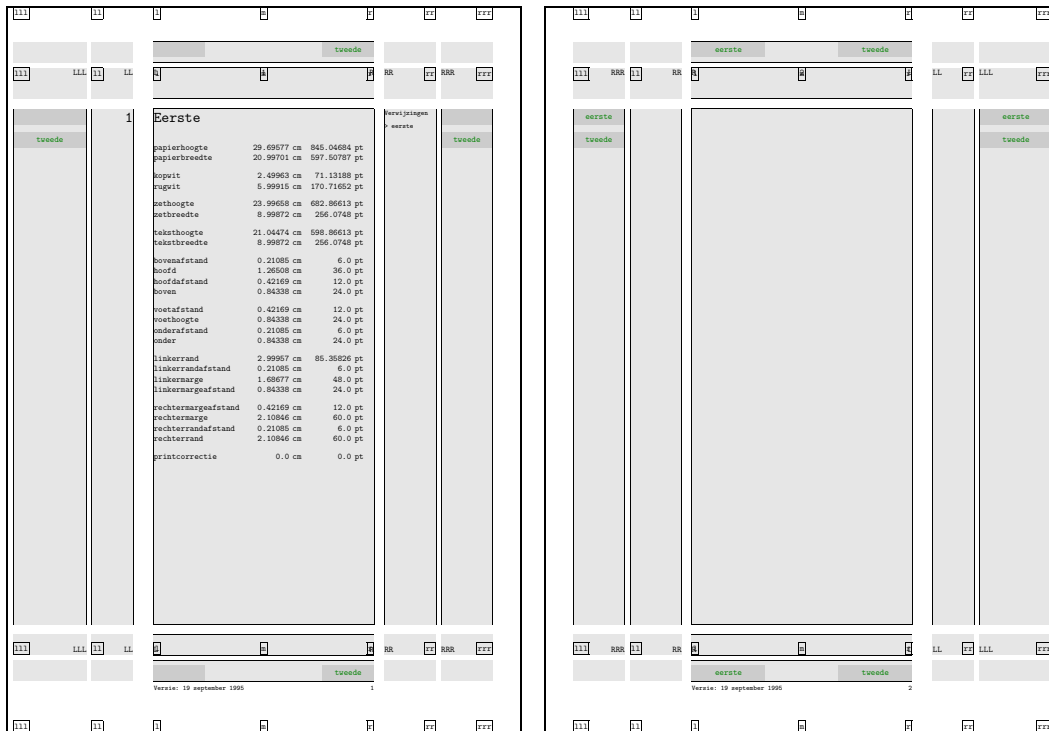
lll ll l m r rr rrr

tweede

lll LLL ll LL l m r RR rr RRR rrr

tweede

1 Eerste

| | | |
|---|---|---|
| papierhoogte | 29.69577 cm | 845.04684 pt |
| papierbreedte | 20.99701 cm | 597.50787 pt |
| kopwit | 2.49963 cm | 71.13188 pt |
| rugwit | 5.99915 cm | 170.71652 pt |
| zethoogte | 23.99658 cm | 682.86613 pt |
| zetbreedte | 8.99872 cm | 256.0748 pt |
| teksthoogte | 21.04474 cm | 598.86613 pt |
| tekstbreedte | 8.99872 cm | 256.0748 pt |
| bovenafstand | 0.21085 cm | 6.0 pt |
| hoofd | 1.26508 cm | 36.0 pt |
| hoofdafstand | 0.42169 cm | 12.0 pt |
| boven | 0.84338 cm | 24.0 pt |
| voetafstand | 0.42169 cm | 12.0 pt |
| voethoogte | 0.84338 cm | 24.0 pt |
| onderafstand | 0.21085 cm | 6.0 pt |
| onder | 0.84338 cm | 24.0 pt |
| linkerrand | 2.99957 cm | 85.35826 pt |
| linkerrandafstand | 0.21085 cm | 6.0 pt |
| linkermarge | 1.68677 cm | 48.0 pt |
| linkermargeafstand | 0.84338 cm | 24.0 pt |
| rechtermargeafstand | 0.42169 cm | 12.0 pt |
| rechtermarge | 2.10846 cm | 60.0 pt |
| rechterrandafstand | 0.21085 cm | 6.0 pt |
| rechterrand | 2.10846 cm | 60.0 pt |
| printcorrectie | 0.0 cm | 0.0 pt |

Verwijzingen
> eerste

tweede

lll LLL ll LL l m r RR rr RRR rrr

tweede

Versie: 19 september 1995 1

lll ll l m r rr rrr

lll ll l m r rr rrr

eerste tweede

lll RRR ll RR l m r LL rr LLL rrr

eerste
tweede

eerste
tweede

lll RRR ll RR l m r LL rr LLL rrr

eerste tweede

Versie: 19 september 1995 2

lll ll l m r rr rrr